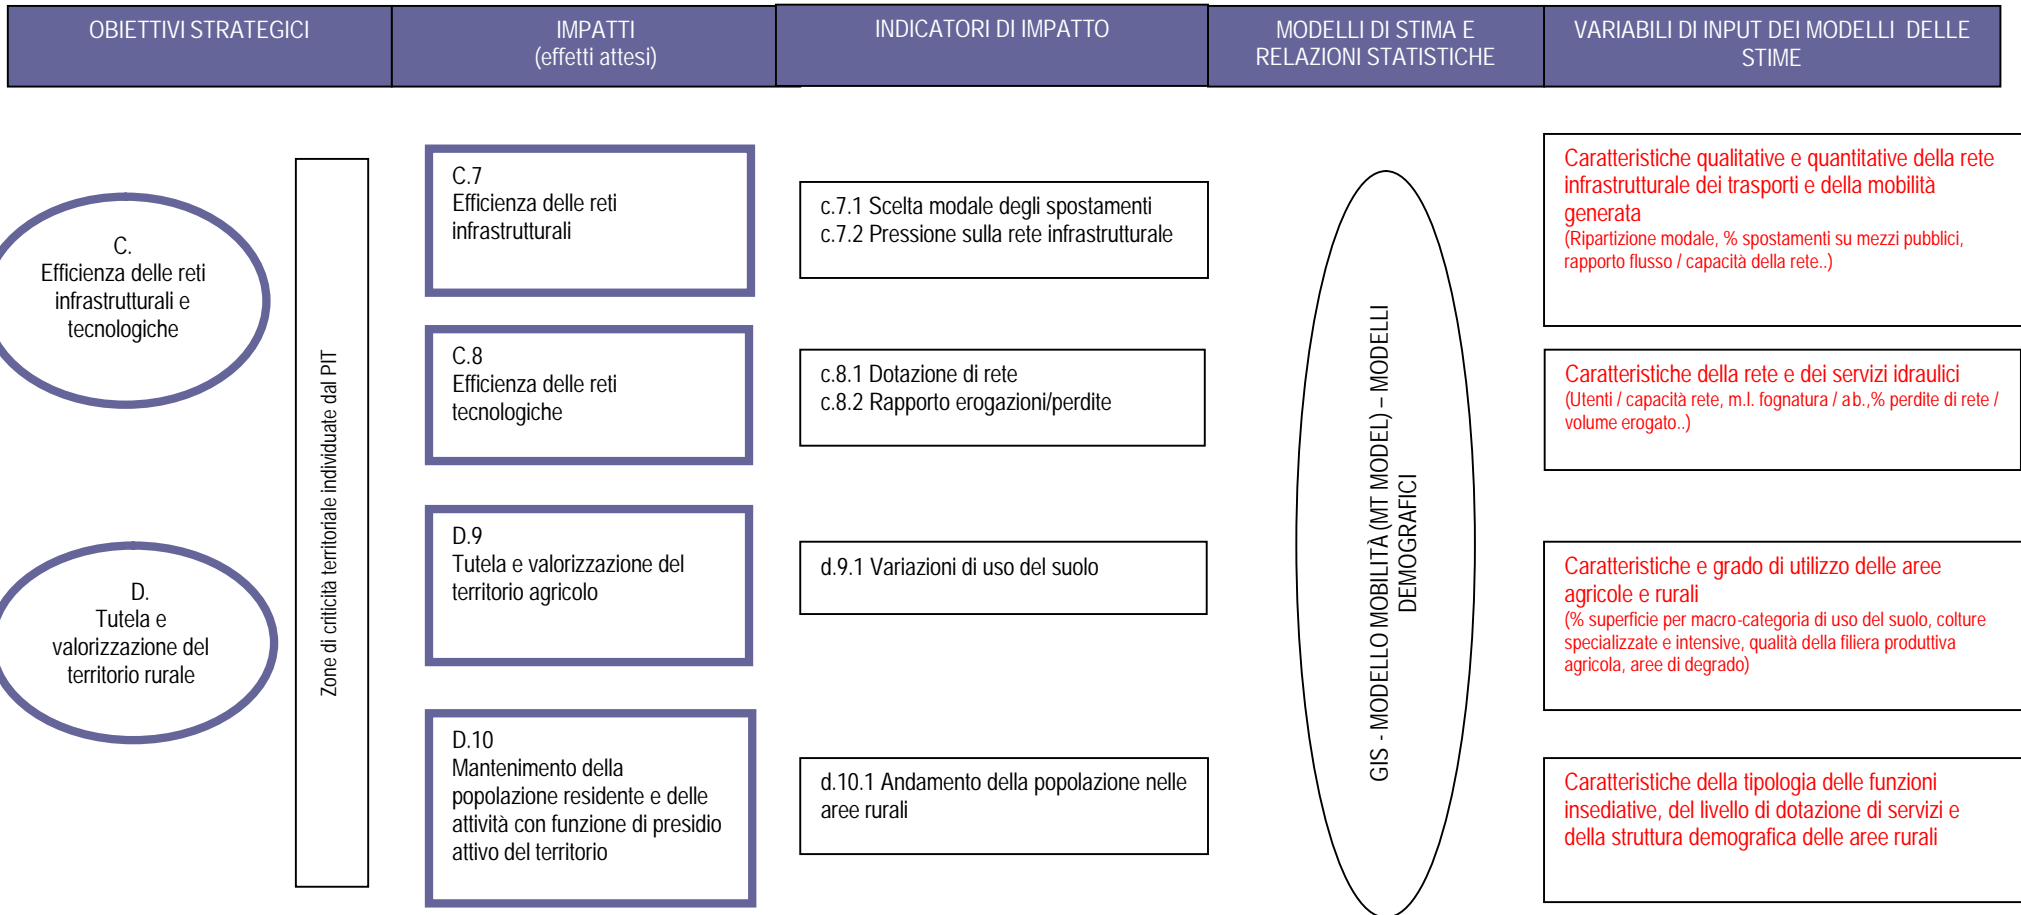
| OBIETTIVI STRATEGICI | IMPATTI (effetti attesi) | INDICATORI DI IMPATTO | MODELLI DI STIMA E RELAZIONI STATISTICHE | VARIABILI DI INPUT DEI MODELLI DELLE STIME |
|---|---|---|---|---|

C.
Efficienza delle reti infrastrutturali e tecnologiche

D.
Tutela e valorizzazione del territorio rurale

Zone di criticità territoriale individuate dal PIT

C.7
Efficienza delle reti infrastrutturali

C.8
Efficienza delle reti tecnologiche

D.9
Tutela e valorizzazione del territorio agricolo

D.10
Mantenimento della popolazione residente e delle attività con funzione di presidio attivo del territorio

c.7.1 Scelta modale degli spostamenti
c.7.2 Pressione sulla rete infrastrutturale

c.8.1 Dotazione di rete
c.8.2 Rapporto erogazioni/perdite

d.9.1 Variazioni di uso del suolo

d.10.1 Andamento della popolazione nelle aree rurali

GIS - MODELLO MOBILITÀ (MT MODEL) – MODELLI DEMOGRAFICI

Caratteristiche qualitative e quantitative della rete infrastrutturale dei trasporti e della mobilità generata
(Ripartizione modale, % spostamenti su mezzi pubblici, rapporto flusso / capacità della rete..)

Caratteristiche della rete e dei servizi idraulici
(Utenti / capacità rete, m.l. fognatura / ab.,% perdite di rete / volume erogato..)

Caratteristiche e grado di utilizzo delle aree agricole e rurali
(% superficie per macro-categoria di uso del suolo, colture specializzate e intensive, qualità della filiera produttiva agricola, aree di degrado)

Caratteristiche della tipologia delle funzioni insediative, del livello di dotazione di servizi e della struttura demografica delle aree rurali